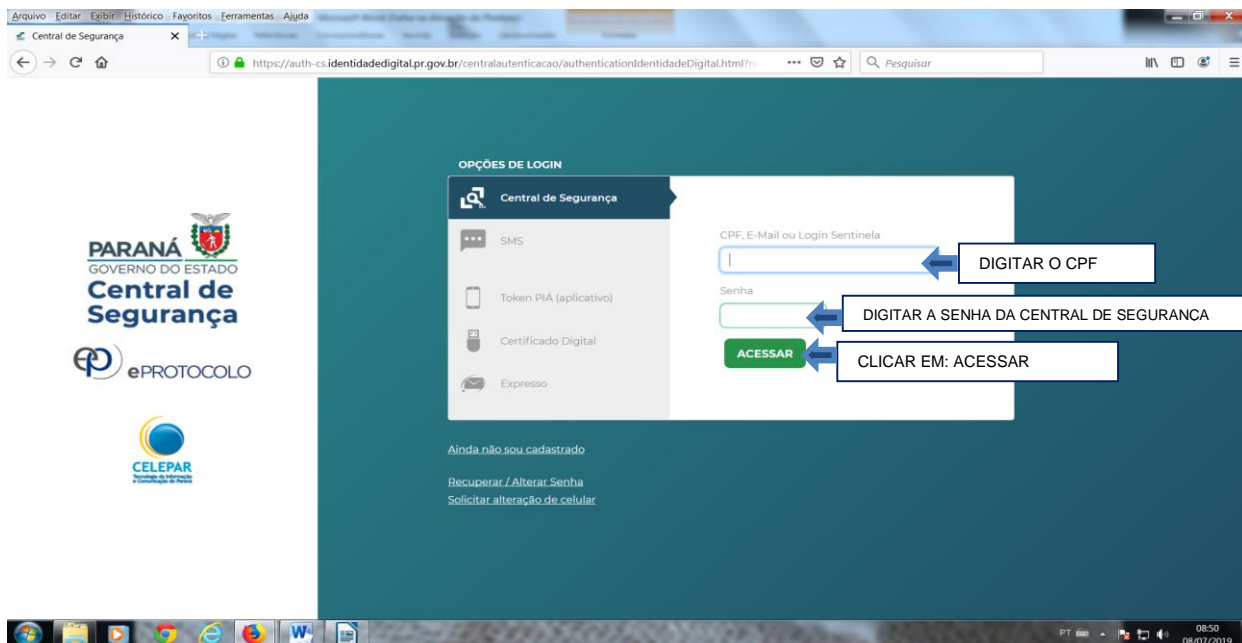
Arquivo Editar Exibir Histórico Favoritos Ferramentas Ajuda

Central de Segurança

https://auth-cs.identidadedigital.pr.gov.br/centralautenticacao/authenticationIdentidadeDigital.html?r

Pesquisar

PARANÁ
GOVERNO DO ESTADO
Central de Segurança

ePROTOCOLO

CELEPAR
Tecnologia da Informação e Comunicação do Paraná

OPÇÕES DE LOGIN

Central de Segurança

SMS

Token PIÁ (aplicativo)

Certificado Digital

Expresso

CPF, E-Mail ou Login Sentinela

DIGITAR O CPF

Senha

DIGITAR A SENHA DA CENTRAL DE SEGURANCA

ACESSAR

CLICAR EM: ACESSAR

Ainda não sou cadastrado

Recuperar / Alterar Senha

Solicitar alteração de celular

PT

08:50
08/07/2019